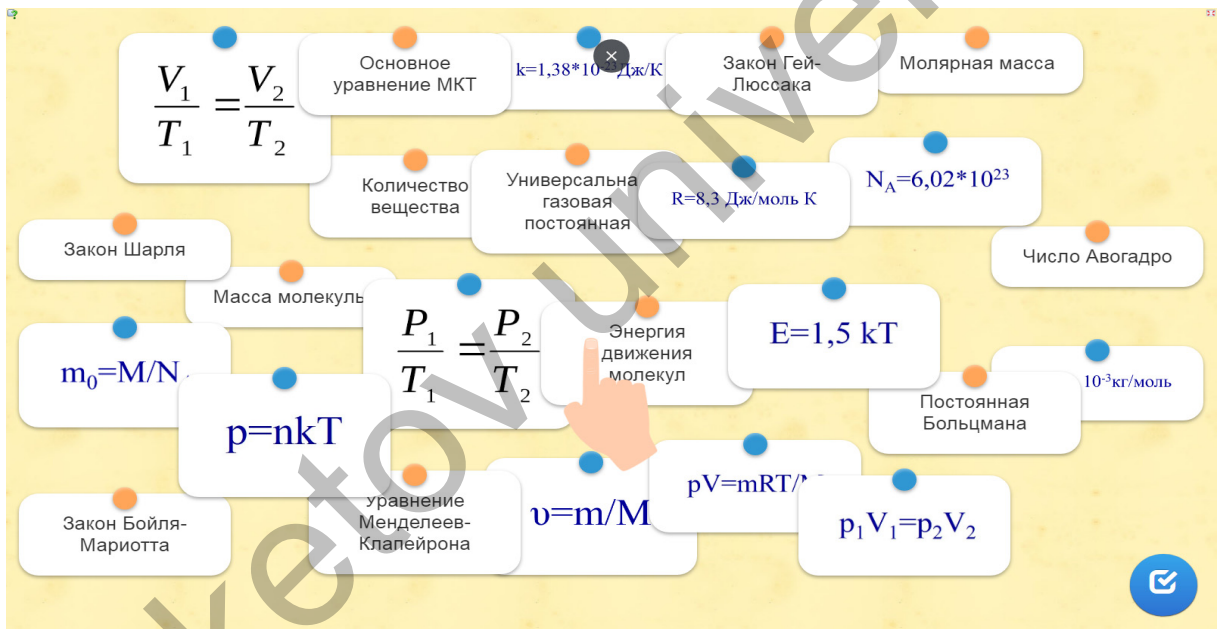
$\frac{V_1}{T_1} = \frac{V_2}{T_2}$

Основное уравнение МКТ

k=1,38*10$^{-23}$Дж/К

Закон Гей-Люссака

Молярная масса

Количество вещества

Универсальна газовая постоянная

R=8,3 Дж/моль К

N$_A$=6,02*10$^{23}$

Закон Шарля

Число Авогадро

Масса молекулы

$\frac{P_1}{T_1} = \frac{P_2}{T_2}$

Энергия движения молекул

E=1,5 kT

m$_0$=M/N$_A$

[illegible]10$^{-3}$кг/моль

p=nkT

Постоянная Больцмана

Уравнение Менделеев-Клапейрона

υ=m/M

pV=mRT/M

Закон Бойля-Мариотта

p$_1$V$_1$=p$_2$V$_2$